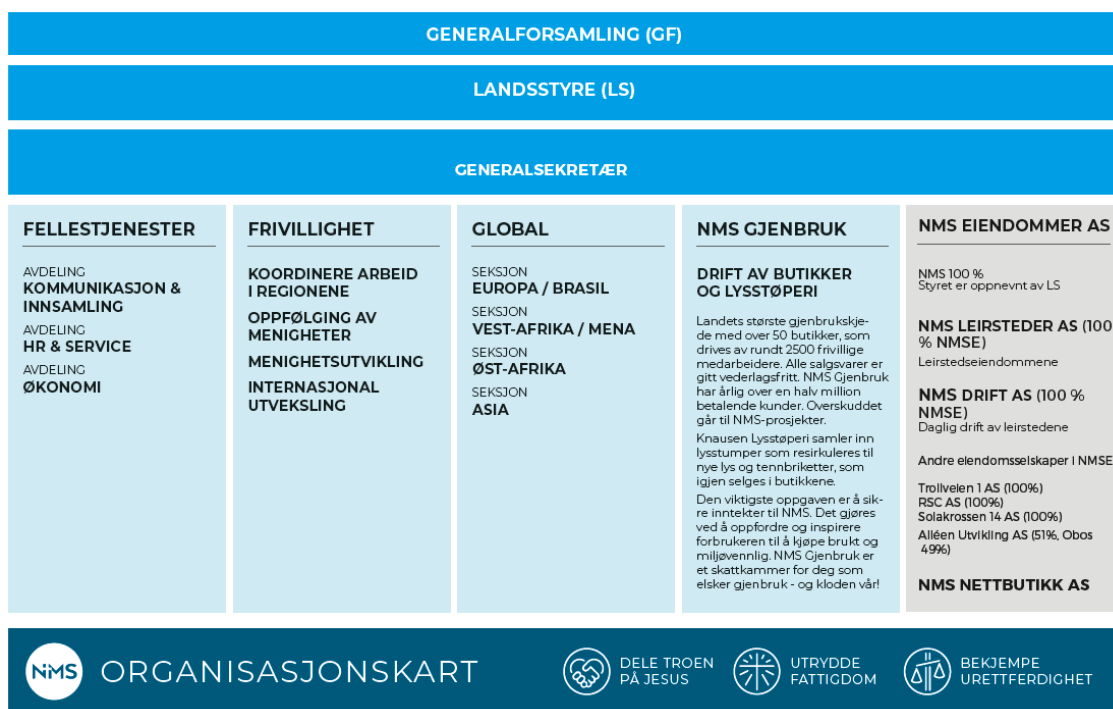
GENERALFORSAMLING (GF)

LANDSSTYRE (LS)

GENERALSEKRETÆR

FELLESTJENESTER

AVDELING
KOMMUNIKASJON & INNSAMLING

AVDELING
HR & SERVICE

AVDELING
ØKONOMI

FRIVILLIGHET

KOORDINERE ARBEID I REGIONENE

OPPFØLGING AV MENIGHETER

MENIGHETSUTVIKLING

INTERNASJONAL UTVEKSLING

GLOBAL

SEKSJON
EUROPA / BRASIL

SEKSJON
VEST-AFRIKA / MENA

SEKSJON
ØST-AFRIKA

SEKSJON
ASIA

NMS GJENBRUK

DRIFT AV BUTIKKER OG LYSSTØPERI

Landets største gjenbrukskjede med over 50 butikker, som drives av rundt 2500 frivillige medarbeidere. Alle salgsvarer er gitt vederlagsfritt. NMS Gjenbruk har årlig over en halv million betalende kunder. Overskuddet går til NMS-prosjekter.

Knausen Lysstøperi samler inn lysstumper som resirkuleres til nye lys og tennbriketter, som igjen selges i butikkene.

Den viktigste oppgaven er å sikre inntekter til NMS. Det gjøres ved å oppfordre og inspirere forbrukeren til å kjøpe brukt og miljøvennlig. NMS Gjenbruk er et skattkammer for deg som elsker gjenbruk - og kloden vår!

NMS EIENDOMMER AS

NMS 100 %
Styret er oppnevnt av LS

NMS LEIRSTEDER AS (100 % NMSE)
Leirstedseiendommene

NMS DRIFT AS (100 % NMSE)
Daglig drift av leirstedene

Andre elendomsselskaper i NMSE

Trollvelen 1 AS (100%)
RSC AS (100%)
Solakrossen 14 AS (100%)
Alléen Utvikling AS (51%, Obos 49%)

NMS NETTBUTIKK AS

NMS ORGANISASJONSKART

DELE TROEN PÅ JESUS

UTRYDDE FATTIGDOM

BEKJEMPE URETTFERDIGHET